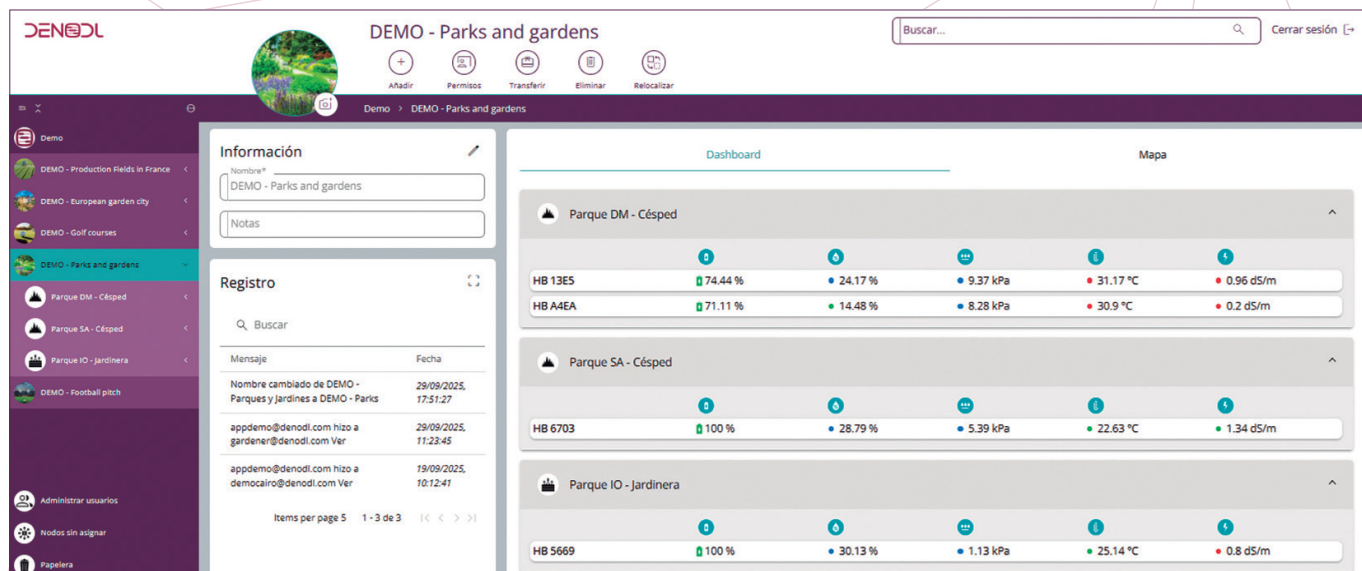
DENODL

DEMO - Parks and gardens

Añadir Permisos Transferir Eliminar Relocalizar

Buscar...

Cerrar sesión

Demo > DEMO - Parks and gardens

Demo
DEMO - Production Fields in France
DEMO - European garden city
DEMO - Golf courses
DEMO - Parks and gardens
Parque DM - Césped
Parque SA - Césped
Parque IO - Jardinera
DEMO - Football pitch

Administrar usuarios
Nodos sin asignar
Papelera

Información

Nombre*
DEMO - Parks and gardens

Notas

Registro

Buscar

| Mensaje | Fecha |
|---|---|
| Nombre cambiado de DEMO - Parques y Jardines a DEMO - Parks | 29/09/2025, 17:51:27 |
| appdemo@denodl.com hizo a gardener@denodl.com Ver | 29/09/2025, 11:23:45 |
| appdemo@denodl.com hizo a democairo@denodl.com Ver | 19/09/2025, 10:12:41 |

Items per page 5 1 - 3 de 3

Dashboard

Mapa

Parque DM - Césped

| | | | | | |
|---|---|---|---|---|---|
| HB 13E5 | 74.44 % | 24.17 % | 9.37 kPa | 31.17 °C | 0.96 dS/m |
| HB A4EA | 71.11 % | 14.48 % | 8.28 kPa | 30.9 °C | 0.2 dS/m |

Parque SA - Césped

| | | | | | |
|---|---|---|---|---|---|
| HB 6703 | 100 % | 28.79 % | 5.39 kPa | 22.63 °C | 1.34 dS/m |

Parque IO - Jardinera

| | | | | | |
|---|---|---|---|---|---|
| HB 5669 | 100 % | 30.13 % | 1.13 kPa | 25.14 °C | 0.8 dS/m |